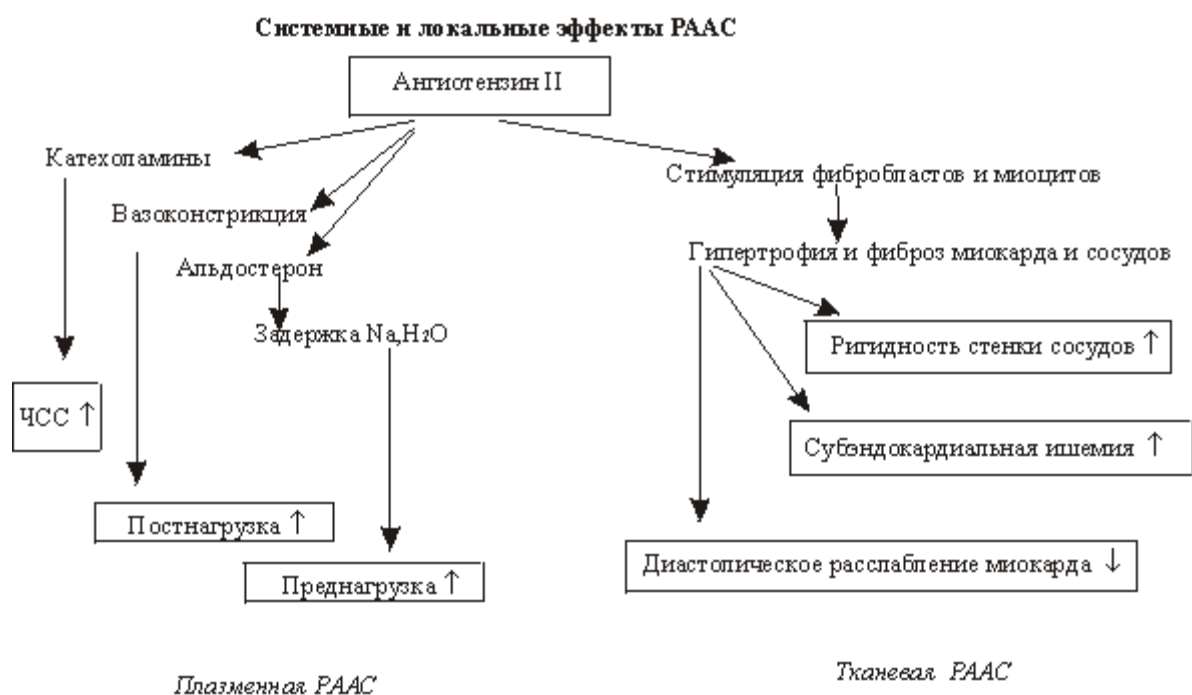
Системные и локальные эффекты РААС

Ангиотензин II

Катехоламины

Вазоконстрикция

Альдостерон

Задержка Na,$H_2O$

ЧСС ↑

Постнагрузка ↑

Преднагрузка ↑

Стимуляция фибробластов и миоцитов

Гипертрофия и фиброз миокарда и сосудов

Ригидность стенки сосудов ↑

Субэндокардиальная ишемия ↑

Диастолическое расслабление миокарда ↓

Плазменная РААС

Тканевая РААС